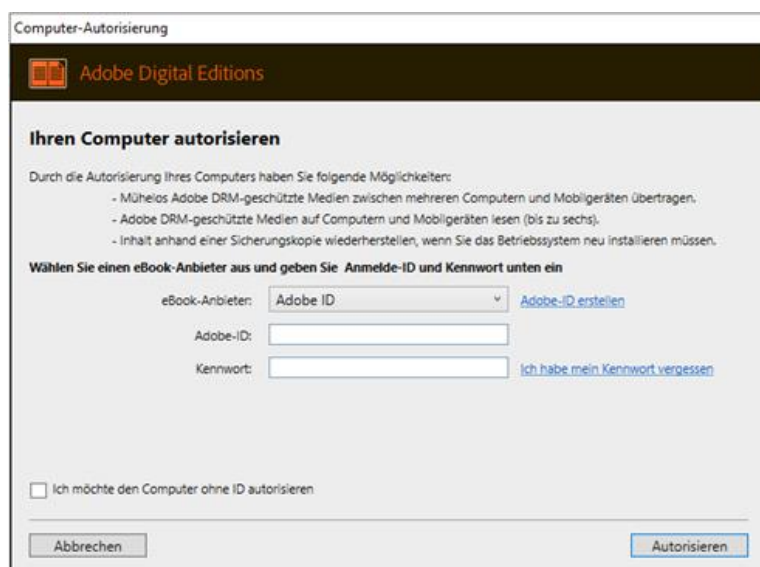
Computer-Autorisierung

Adobe Digital Editions

Ihren Computer autorisieren

Durch die Autorisierung Ihres Computers haben Sie folgende Möglichkeiten:
- Mühelos Adobe DRM-geschützte Medien zwischen mehreren Computern und Mobilgeräten übertragen.
- Adobe DRM-geschützte Medien auf Computern und Mobilgeräten lesen (bis zu sechs).
- Inhalt anhand einer Sicherungskopie wiederherstellen, wenn Sie das Betriebssystem neu installieren müssen.

Wählen Sie einen eBook-Anbieter aus und geben Sie Anmelde-ID und Kennwort unten ein

eBook-Anbieter: Adobe ID

Adobe-ID erstellen

Adobe-ID:

Kennwort:

Ich habe mein Kennwort vergessen

Ich möchte den Computer ohne ID autorisieren

Abbrechen

Autorisieren